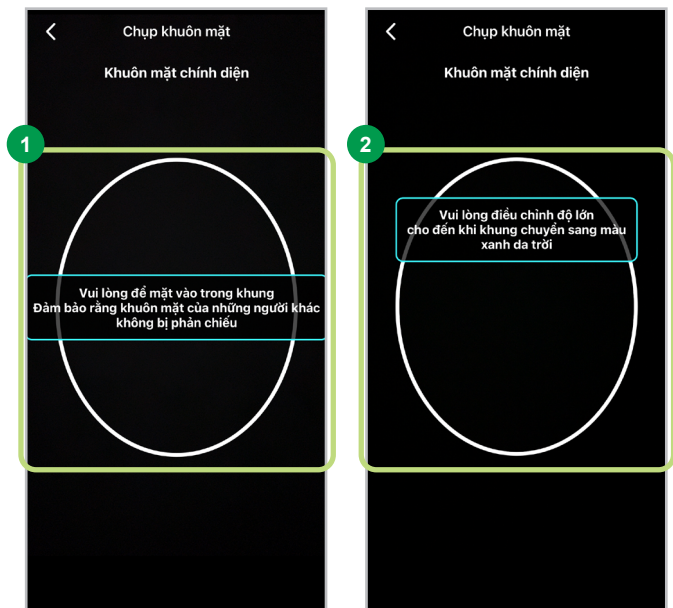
<

Chụp khuôn mặt

Khuôn mặt chính diện

1

Vui lòng để mặt vào trong khung
Đảm bảo rằng khuôn mặt của những người khác không bị phản chiếu

<

Chụp khuôn mặt

Khuôn mặt chính diện

2

Vui lòng điều chỉnh độ lớn cho đến khi khung chuyển sang màu xanh da trời